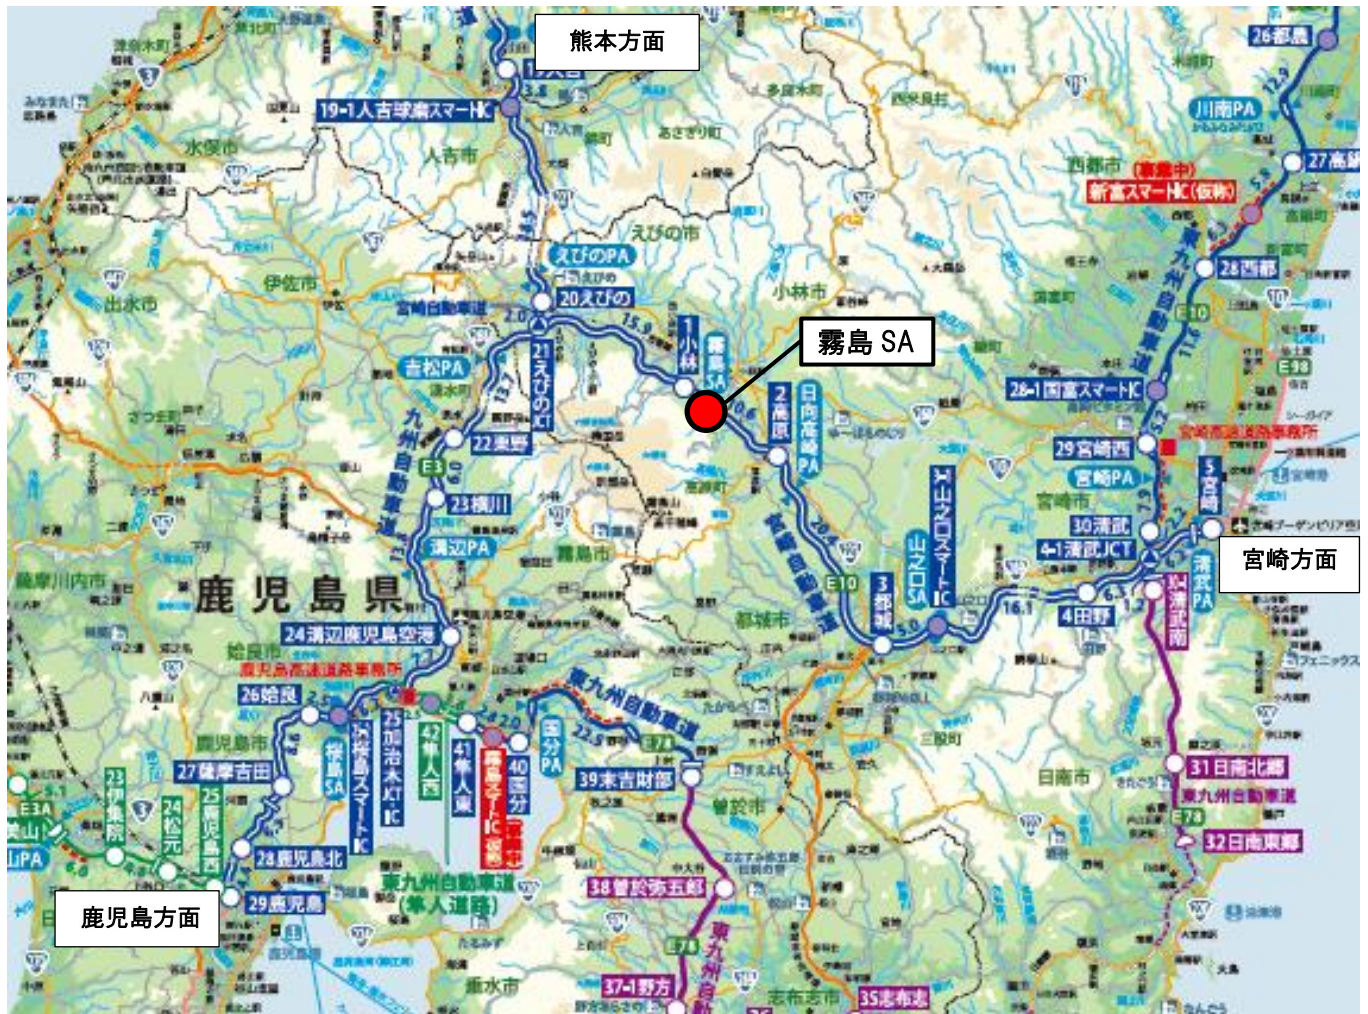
熊本方面

霧島 SA

宮崎方面

鹿児島方面

鹿児島県

19-1人吉球磨スマートIC

人吉市

水俣市

出水市

伊佐市

えびの市

小林市

西都市

えびのPA

20えびの

宮崎自動車道

吉松PA

21えびのJCT

九州自動車道

22栗野

23横川

溝辺PA

24溝辺鹿児島空港

霧島市

1小林

霧島SA

2高原

日向高崎PA

宮崎自動車道

3都城

山之口SA

3-1山之口スマートIC

都城市

4田野

4-1清武JCT

30清武

29宮崎西

宮崎PA

5宮崎

清武PA

清武南

28-1国富スマートIC

28西都

27高鍋

26都農

川南PA

(事業中)
新富スマートIC(仮称)

東九州自動車道

宮崎市

日南市

31日南北郷

東九州自動車道

32日南東郷

26姶良

姶良市

鹿児島市

27薩摩吉田

28鹿児島北

29鹿児島

桜島SA

25-1桜島スマートIC

25加治木JCT

42隼人西

41隼人東

霧島スマートIC(仮称)

40国分

国分PA

東九州自動車道

東九州自動車道(隼人道路)

39末吉財部

曽於市

38曽於弥五郎

37-1野方

35志布志

志布志市

垂水市

23伊集院

24松元

25鹿児島西

鹿児島高速道路事務所

宮崎高速道路事務所

薩摩川内市

さつま町

E3

E10

E78

E3A